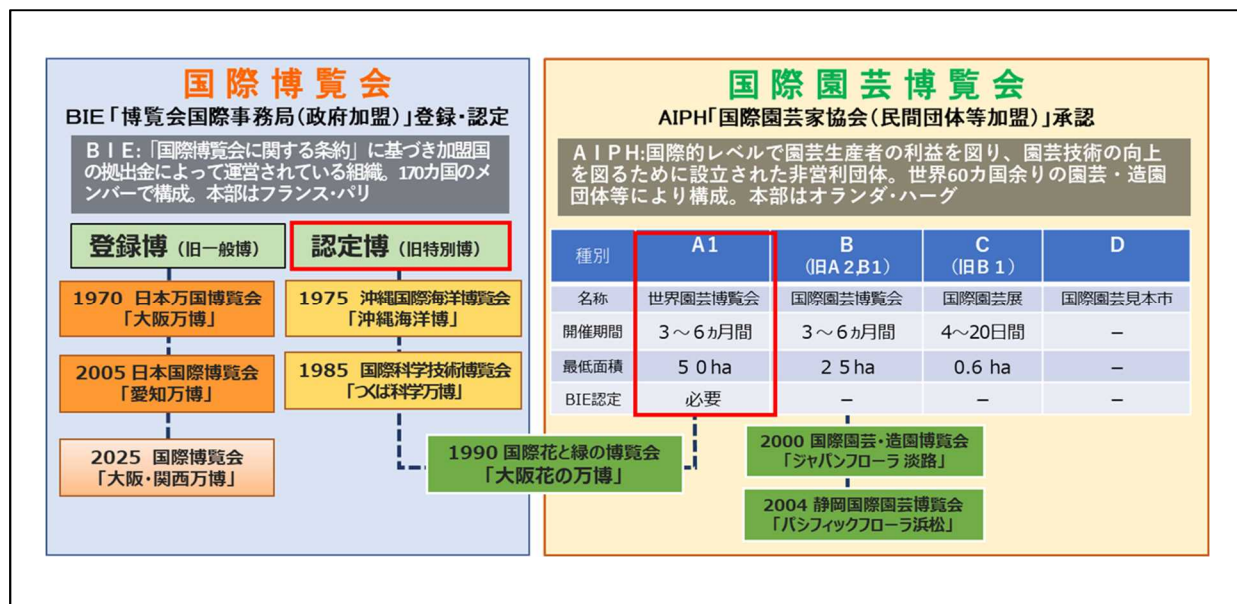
国際博覧会

BIE「博覧会国際事務局(政府加盟)」登録・認定

BIE:「国際博覧会に関する条約」に基づき加盟国の拠出金によって運営されている組織。170カ国のメンバーで構成。本部はフランス・パリ

登録博(旧一般博)

認定博(旧特別博)

1970 日本万国博覧会「大阪万博」

2005 日本国際博覧会「愛知万博」

2025 国際博覧会「大阪・関西万博」

1975 沖縄国際海洋博覧会「沖縄海洋博」

1985 国際科学技術博覧会「つくば科学万博」

国際園芸博覧会

AIPH「国際園芸家協会(民間団体等加盟)」承認

AIPH:国際的レベルで園芸生産者の利益を図り、園芸技術の向上を図るために設立された非営利団体。世界60カ国余りの園芸・造園団体等により構成。本部はオランダ・ハーグ

| 種別 | A1 | B (旧A 2,B1) | C (旧B 1) | D |
|---|---|---|---|---|
| 名称 | 世界園芸博覧会 | 国際園芸博覧会 | 国際園芸展 | 国際園芸見本市 |
| 開催期間 | 3～6ヵ月間 | 3～6ヵ月間 | 4～20日間 | – |
| 最低面積 | 50ha | 25ha | 0.6 ha | – |
| BIE認定 | 必要 | – | – | – |

1990 国際花と緑の博覧会「大阪花の万博」

2000 国際園芸・造園博覧会「ジャパンフローラ 淡路」

2004 静岡国際園芸博覧会「パシフィックフローラ浜松」